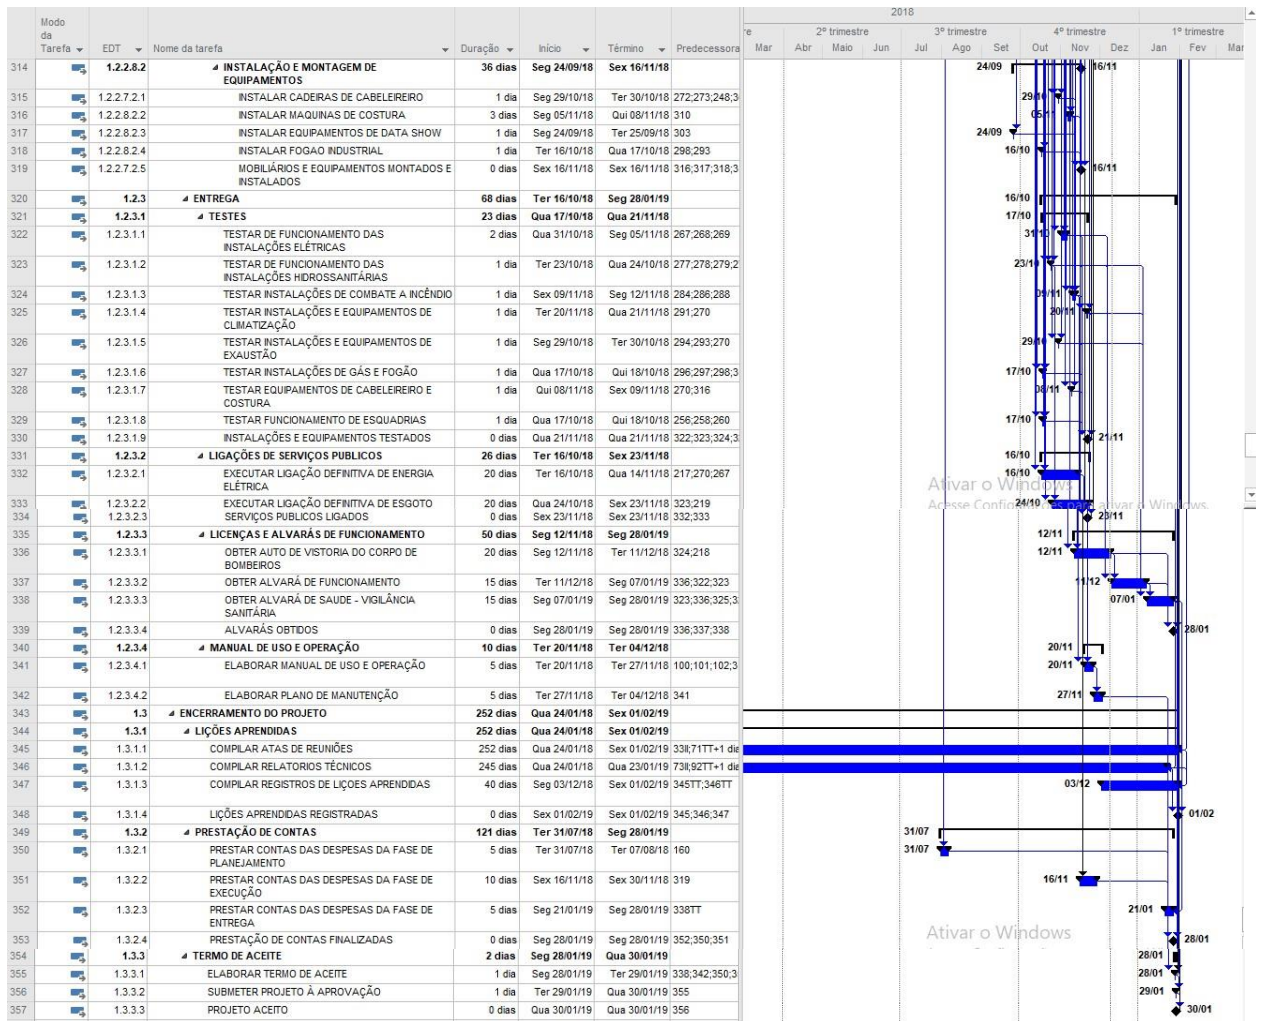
| | Modo da Tarefa | EDT | Nome da tarefa | Duração | Início | Término | Predecessora |
|---|---|---|---|---|---|---|---|
| 314 | | 1.2.2.8.2 | INSTALAÇÃO E MONTAGEM DE EQUIPAMENTOS | 36 dias | Seg 24/09/18 | Sex 16/11/18 | |
| 315 | | 1.2.2.7.2.1 | INSTALAR CADEIRAS DE CABELEIREIRO | 1 dia | Seg 29/10/18 | Ter 30/10/18 | 272;273;248;3 |
| 316 | | 1.2.2.8.2.2 | INSTALAR MAQUINAS DE COSTURA | 3 dias | Seg 05/11/18 | Qui 08/11/18 | 310 |
| 317 | | 1.2.2.8.2.3 | INSTALAR EQUIPAMENTOS DE DATA SHOW | 1 dia | Seg 24/09/18 | Ter 25/09/18 | 303 |
| 318 | | 1.2.2.8.2.4 | INSTALAR FOGAO INDUSTRIAL | 1 dia | Ter 16/10/18 | Qua 17/10/18 | 298;293 |
| 319 | | 1.2.2.7.2.5 | MOBILIÁRIOS E EQUIPAMENTOS MONTADOS E INSTALADOS | 0 dias | Sex 16/11/18 | Sex 16/11/18 | 316;317;318;3 |
| 320 | | 1.2.3 | ENTREGA | 68 dias | Ter 16/10/18 | Seg 28/01/19 | |
| 321 | | 1.2.3.1 | TESTES | 23 dias | Qua 17/10/18 | Qua 21/11/18 | |
| 322 | | 1.2.3.1.1 | TESTAR DE FUNCIONAMENTO DAS INSTALAÇÕES ELÉTRICAS | 2 dias | Qua 31/10/18 | Seg 05/11/18 | 267;268;269 |
| 323 | | 1.2.3.1.2 | TESTAR DE FUNCIONAMENTO DAS INSTALAÇÕES HIDROSSANITÁRIAS | 1 dia | Ter 23/10/18 | Qua 24/10/18 | 277;278;279;2 |
| 324 | | 1.2.3.1.3 | TESTAR INSTALAÇÕES DE COMBATE A INCÊNDIO | 1 dia | Sex 09/11/18 | Seg 12/11/18 | 284;286;288 |
| 325 | | 1.2.3.1.4 | TESTAR INSTALAÇÕES E EQUIPAMENTOS DE CLIMATIZAÇÃO | 1 dia | Ter 20/11/18 | Qua 21/11/18 | 291;270 |
| 326 | | 1.2.3.1.5 | TESTAR INSTALAÇÕES E EQUIPAMENTOS DE EXAUSTÃO | 1 dia | Seg 29/10/18 | Ter 30/10/18 | 294;293;270 |
| 327 | | 1.2.3.1.6 | TESTAR INSTALAÇÕES DE GÁS E FOGÃO | 1 dia | Qua 17/10/18 | Qui 18/10/18 | 296;297;298;3 |
| 328 | | 1.2.3.1.7 | TESTAR EQUIPAMENTOS DE CABELEIREIRO E COSTURA | 1 dia | Qui 08/11/18 | Sex 09/11/18 | 270;316 |
| 329 | | 1.2.3.1.8 | TESTAR FUNCIONAMENTO DE ESQUADRIAS | 1 dia | Qua 17/10/18 | Qui 18/10/18 | 256;258;260 |
| 330 | | 1.2.3.1.9 | INSTALAÇÕES E EQUIPAMENTOS TESTADOS | 0 dias | Qua 21/11/18 | Qua 21/11/18 | 322;323;324;3 |
| 331 | | 1.2.3.2 | LIGAÇÕES DE SERVIÇOS PUBLICOS | 26 dias | Ter 16/10/18 | Sex 23/11/18 | |
| 332 | | 1.2.3.2.1 | EXECUTAR LIGAÇÃO DEFINITIVA DE ENERGIA ELÉTRICA | 20 dias | Ter 16/10/18 | Qua 14/11/18 | 217;270;267 |
| 333 | | 1.2.3.2.2 | EXECUTAR LIGAÇÃO DEFINITIVA DE ESGOTO | 20 dias | Qua 24/10/18 | Sex 23/11/18 | 323;219 |
| 334 | | 1.2.3.2.3 | SERVIÇOS PUBLICOS LIGADOS | 0 dias | Sex 23/11/18 | Sex 23/11/18 | 332;333 |
| 335 | | 1.2.3.3 | LICENÇAS E ALVARÁS DE FUNCIONAMENTO | 50 dias | Seg 12/11/18 | Seg 28/01/19 | |
| 336 | | 1.2.3.3.1 | OBTER AUTO DE VISTORIA DO CORPO DE BOMBEIROS | 20 dias | Seg 12/11/18 | Ter 11/12/18 | 324;218 |
| 337 | | 1.2.3.3.2 | OBTER ALVARÁ DE FUNCIONAMENTO | 15 dias | Ter 11/12/18 | Seg 07/01/19 | 336;322;323 |
| 338 | | 1.2.3.3.3 | OBTER ALVARÁ DE SAUDE - VIGILÂNCIA SANITÁRIA | 15 dias | Seg 07/01/19 | Seg 28/01/19 | 323;336;325;3 |
| 339 | | 1.2.3.3.4 | ALVARÁS OBTIDOS | 0 dias | Seg 28/01/19 | Seg 28/01/19 | 336;337;338 |
| 340 | | 1.2.3.4 | MANUAL DE USO E OPERAÇÃO | 10 dias | Ter 20/11/18 | Ter 04/12/18 | |
| 341 | | 1.2.3.4.1 | ELABORAR MANUAL DE USO E OPERAÇÃO | 5 dias | Ter 20/11/18 | Ter 27/11/18 | 100;101;102;3 |
| 342 | | 1.2.3.4.2 | ELABORAR PLANO DE MANUTENÇÃO | 5 dias | Ter 27/11/18 | Ter 04/12/18 | 341 |
| 343 | | 1.3 | ENCERRAMENTO DO PROJETO | 252 dias | Qua 24/01/18 | Sex 01/02/19 | |
| 344 | | 1.3.1 | LIÇÕES APRENDIDAS | 252 dias | Qua 24/01/18 | Sex 01/02/19 | |
| 345 | | 1.3.1.1 | COMPILAR ATAS DE REUNIÕES | 252 dias | Qua 24/01/18 | Sex 01/02/19 | 33I;71TT+1 dia |
| 346 | | 1.3.1.2 | COMPILAR RELATORIOS TÉCNICOS | 245 dias | Qua 24/01/18 | Qua 23/01/19 | 73I;92TT+1 dia |
| 347 | | 1.3.1.3 | COMPILAR REGISTROS DE LIÇOES APRENDIDAS | 40 dias | Seg 03/12/18 | Sex 01/02/19 | 345TT;346TT |
| 348 | | 1.3.1.4 | LIÇÕES APRENDIDAS REGISTRADAS | 0 dias | Sex 01/02/19 | Sex 01/02/19 | 345;346;347 |
| 349 | | 1.3.2 | PRESTAÇÃO DE CONTAS | 121 dias | Ter 31/07/18 | Seg 28/01/19 | |
| 350 | | 1.3.2.1 | PRESTAR CONTAS DAS DESPESAS DA FASE DE PLANEJAMENTO | 5 dias | Ter 31/07/18 | Ter 07/08/18 | 160 |
| 351 | | 1.3.2.2 | PRESTAR CONTAS DAS DESPESAS DA FASE DE EXECUÇÃO | 10 dias | Sex 16/11/18 | Sex 30/11/18 | 319 |
| 352 | | 1.3.2.3 | PRESTAR CONTAS DAS DESPESAS DA FASE DE ENTREGA | 5 dias | Seg 21/01/19 | Seg 28/01/19 | 338TT |
| 353 | | 1.3.2.4 | PRESTAÇÃO DE CONTAS FINALIZADAS | 0 dias | Seg 28/01/19 | Seg 28/01/19 | 352;350;351 |
| 354 | | 1.3.3 | TERMO DE ACEITE | 2 dias | Seg 28/01/19 | Qua 30/01/19 | |
| 355 | | 1.3.3.1 | ELABORAR TERMO DE ACEITE | 1 dia | Seg 28/01/19 | Ter 29/01/19 | 338;342;350;3 |
| 356 | | 1.3.3.2 | SUBMETER PROJETO À APROVAÇÃO | 1 dia | Ter 29/01/19 | Qua 30/01/19 | 355 |
| 357 | | 1.3.3.3 | PROJETO ACEITO | 0 dias | Qua 30/01/19 | Qua 30/01/19 | 356 |

2018
2º trimestre 3º trimestre 4º trimestre 1º trimestre
Mar Abr Maio Jun Jul Ago Set Out Nov Dez Jan Fev Mar

24/09 16/11 29/10 05/11 24/09 16/10 16/11 16/10 17/10 31/10 23/10 09/11 20/11 29/10 17/10 08/11 17/10 21/11 16/10 16/10 24/10 23/11 12/11 12/11 11/12 07/01 28/01 20/11 20/11 27/11 03/12 01/02 31/07 31/07 16/11 21/01 28/01 28/01 28/01 29/01 30/01

Ativar o Windows
Acesse Configurações para ativar o Windows.
Ativar o Windows